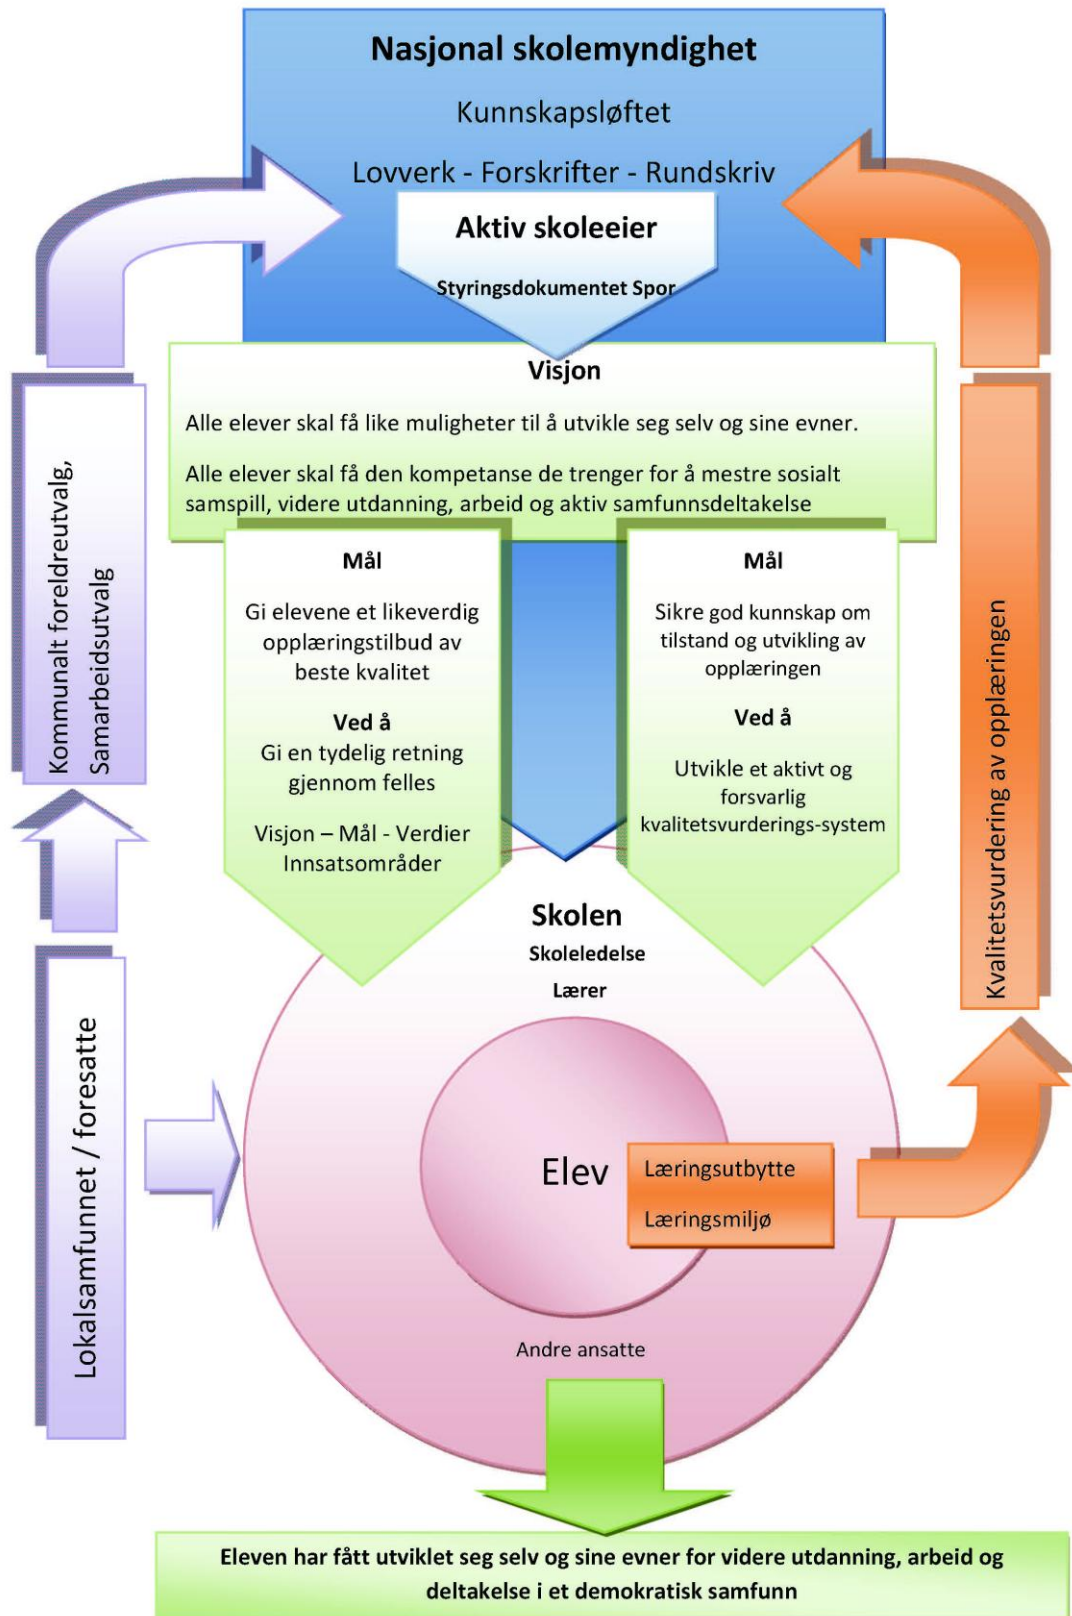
Nasjonal skolemyndighet

Kunnskapsløftet

Lovverk - Forskrifter - Rundskriv

Aktiv skoleeier

Styringsdokumentet Spor

Visjon

Alle elever skal få like muligheter til å utvikle seg selv og sine evner.

Alle elever skal få den kompetanse de trenger for å mestre sosialt samspill, videre utdanning, arbeid og aktiv samfunnsdeltakelse

Kommunalt foreldreutvalg, Samarbeidsutvalg

Mål

Gi elevene et likeverdig opplæringstilbud av beste kvalitet

Ved å

Gi en tydelig retning gjennom felles

Visjon – Mål - Verdier Innsatsområder

Mål

Sikre god kunnskap om tilstand og utvikling av opplæringen

Ved å

Utvikle et aktivt og forsvarlig kvalitetsvurderings-system

Kvalitetsvurdering av opplæringen

Skolen

Skoleledelse

Lærer

Lokalsamfunnet / foresatte

Elev

Læringsutbytte

Læringsmiljø

Andre ansatte

Eleven har fått utviklet seg selv og sine evner for videre utdanning, arbeid og deltakelse i et demokratisk samfunn